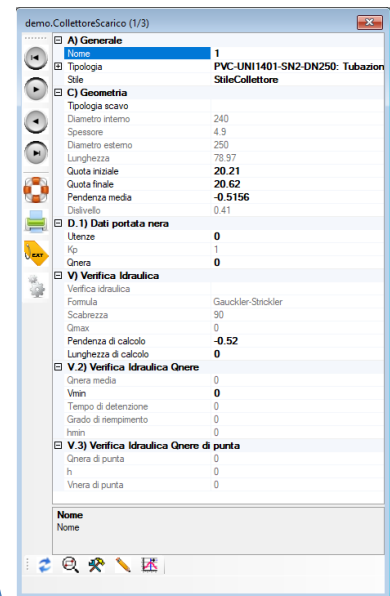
demo.CollettoreScarico (1/3)

A) Generale

| | |
|---|---|
| Nome | 1 |
| Tipologia | PVC-UNI1401-SN2-DN250: Tubazion |
| Stile | StileCollettore |

C) Geometria

| | |
|---|---|
| Tipologia scavo | |
| Diametro interno | 240 |
| Spessore | 4.9 |
| Diametro esterno | 250 |
| Lunghezza | 78.97 |
| Quota iniziale | 20.21 |
| Quota finale | 20.62 |
| Pendenza media | -0.5156 |
| Dislivello | 0.41 |

D.1) Dati portata nera

| | |
|---|---|
| Utenze | 0 |
| Kp | 1 |
| Qnera | 0 |

V) Verifica Idraulica

| | |
|---|---|
| Verifica idraulica | |
| Formula | Gauckler-Strickler |
| Scabrezza | 90 |
| Qmax | 0 |
| Pendenza di calcolo | -0.52 |
| Lunghezza di calcolo | 0 |

V.2) Verifica Idraulica Qnere

| | |
|---|---|
| Qnera media | 0 |
| Vmin | 0 |
| Tempo di detenzione | 0 |
| Grado di riempimento | 0 |
| hmin | 0 |

V.3) Verifica Idraulica Qnere di punta

| | |
|---|---|
| Qnera di punta | 0 |
| h | 0 |
| Vnera di punta | 0 |

Nome
Nome

EXIT